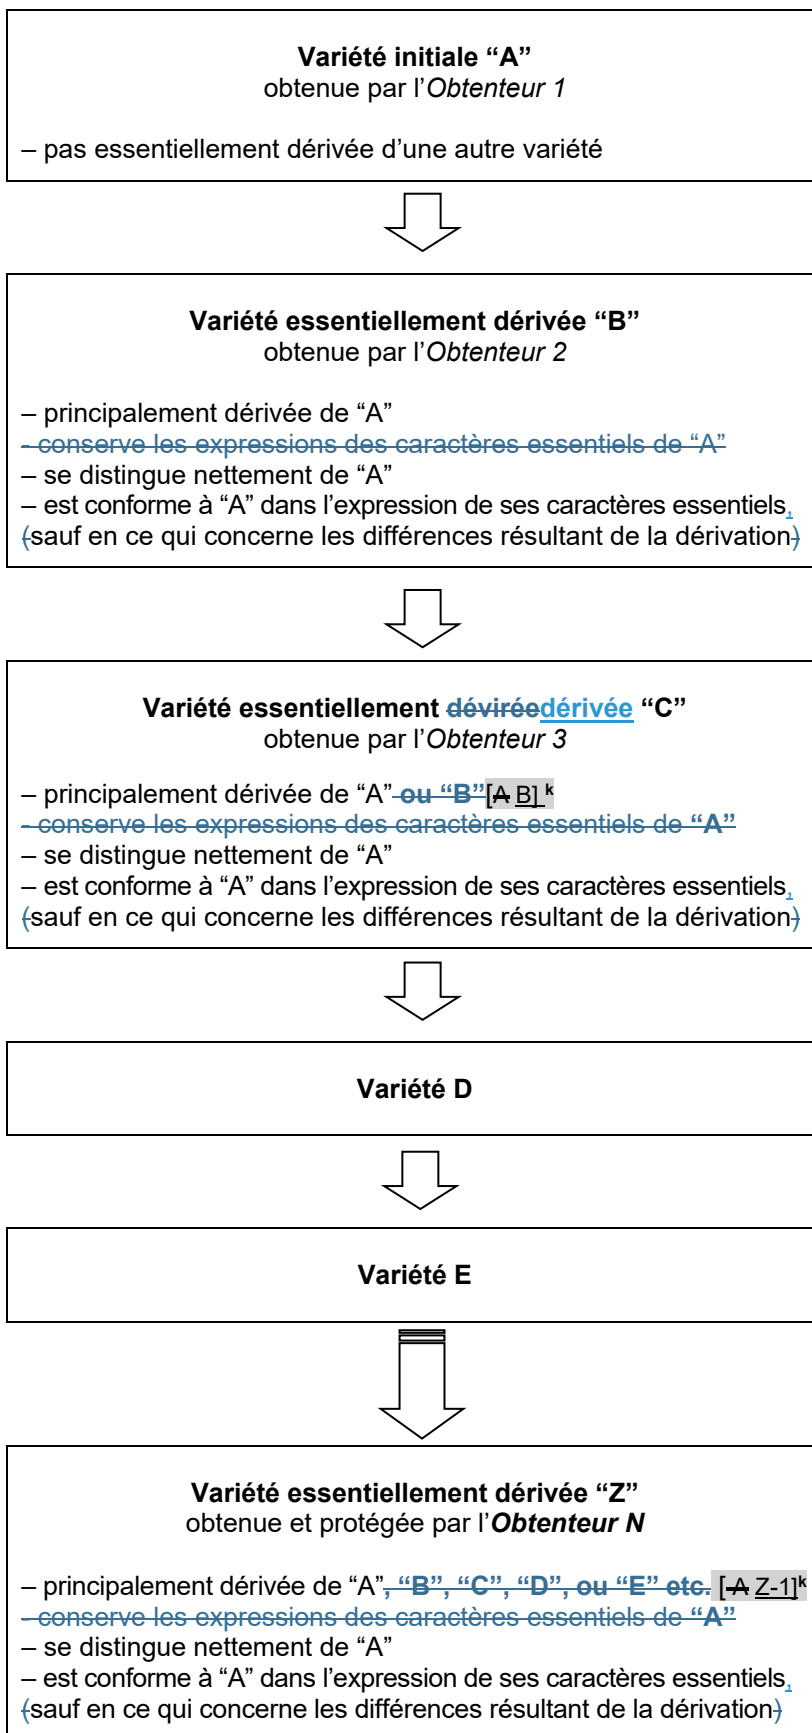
**Variété initiale “A”**
obtenue par l’*Obtenteur 1*

– pas essentiellement dérivée d’une autre variété

**Variété essentiellement dérivée “B”**
obtenue par l’*Obtenteur 2*

– principalement dérivée de “A”
~~– conserve les expressions des caractères essentiels de “A”~~
– se distingue nettement de “A”
– est conforme à “A” dans l’expression de ses caractères essentiels, ~~(~~sauf en ce qui concerne les différences résultant de la dérivation~~)~~

**Variété essentiellement ~~devirée~~dérivée “C”**
obtenue par l’*Obtenteur 3*

– principalement dérivée de “A” ~~ou “B”~~ [~~A~~ B] k
~~– conserve les expressions des caractères essentiels de “A”~~
– se distingue nettement de “A”
– est conforme à “A” dans l’expression de ses caractères essentiels, ~~(~~sauf en ce qui concerne les différences résultant de la dérivation~~)~~

**Variété D**

**Variété E**

**Variété essentiellement dérivée “Z”**
obtenue et protégée par l’***Obtenteur N***

– principalement dérivée de “A”~~, “B”, “C”, “D”, ou “E” etc.~~ [~~A~~ Z-1]k
~~– conserve les expressions des caractères essentiels de “A”~~
– se distingue nettement de “A”
– est conforme à “A” dans l’expression de ses caractères essentiels, ~~(~~sauf en ce qui concerne les différences résultant de la dérivation~~)~~